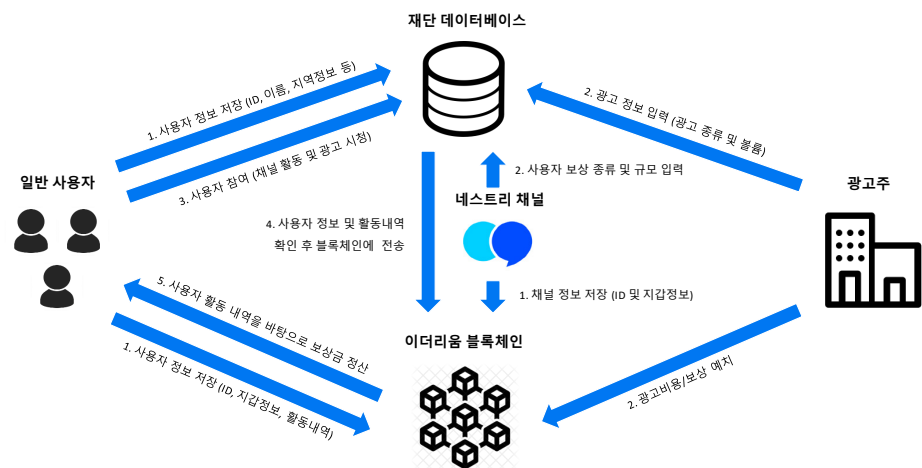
재단 데이터베이스

1. 사용자 정보 저장 (ID,이름, 지역정보 등)

3. 사용자 참여 (채널 활동 및 광고 시청)

2. 광고 정보 입력 (광고 종류 및 볼륨)

2. 사용자 보상 종류 및 규모 입력

일반 사용자

광고주

네스트리 채널

4. 사용자 정보 및 활동내역 확인 후 블록체인에 전송

1. 채널 정보 저장 (ID 및 지갑정보)

5. 사용자 활동 내역을 바탕으로 보상금 정산

이더리움 블록체인

1. 사용자 정보 저장 (ID, 지갑정보, 활동내역)

2. 광고비용/보상 예치